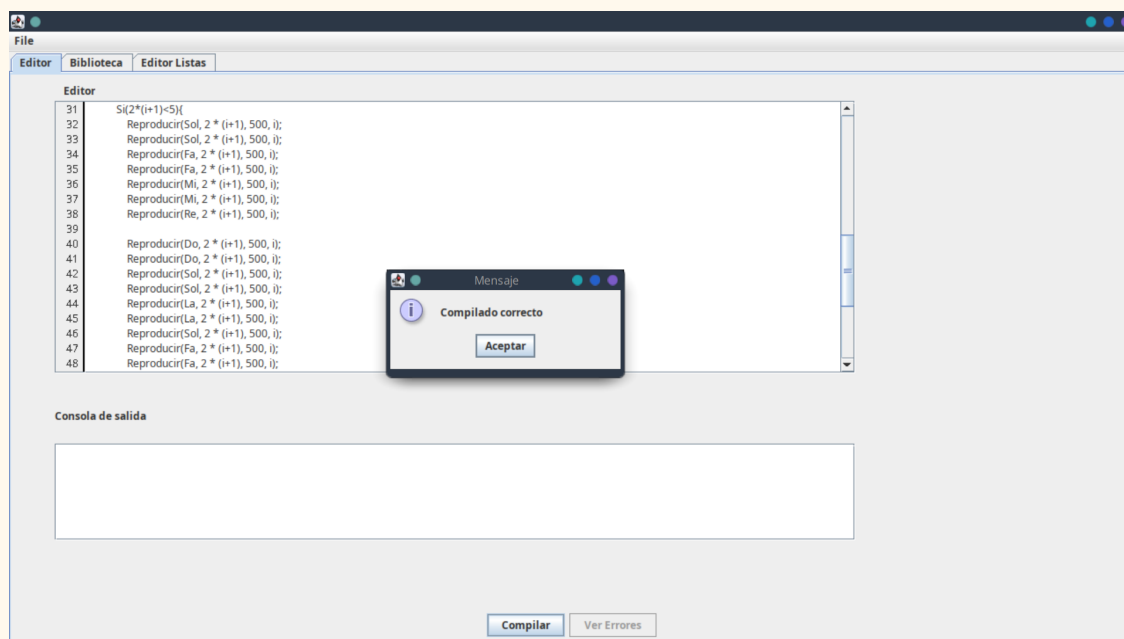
File

Editor | Biblioteca | Editor Listas

Editor

31 Si(2*(i+1)<5){
32 Reproducir(Sol, 2 * (i+1), 500, i);
33 Reproducir(Sol, 2 * (i+1), 500, i);
34 Reproducir(Fa, 2 * (i+1), 500, i);
35 Reproducir(Fa, 2 * (i+1), 500, i);
36 Reproducir(Mi, 2 * (i+1), 500, i);
37 Reproducir(Mi, 2 * (i+1), 500, i);
38 Reproducir(Re, 2 * (i+1), 500, i);
39
40 Reproducir(Do, 2 * (i+1), 500, i);
41 Reproducir(Do, 2 * (i+1), 500, i);
42 Reproducir(Sol, 2 * (i+1), 500, i);
43 Reproducir(Sol, 2 * (i+1), 500, i);
44 Reproducir(La, 2 * (i+1), 500, i);
45 Reproducir(La, 2 * (i+1), 500, i);
46 Reproducir(Sol, 2 * (i+1), 500, i);
47 Reproducir(Fa, 2 * (i+1), 500, i);
48 Reproducir(Fa, 2 * (i+1), 500, i);

Mensaje

Compilado correcto

Aceptar

Consola de salida

Compilar | Ver Errores